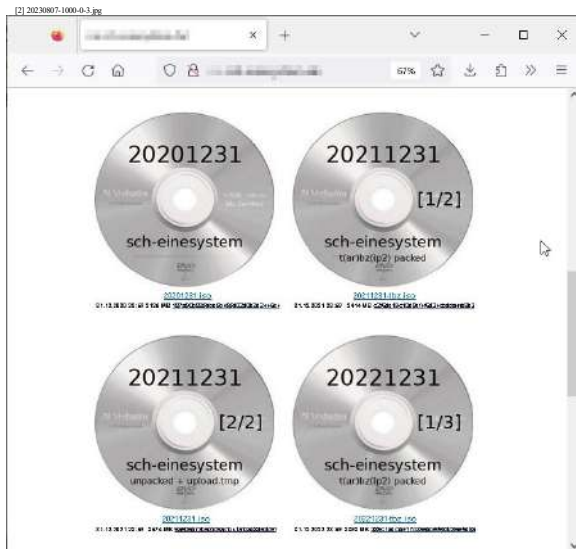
[2] 20230807-1000-0-3.jpg

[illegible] ×  +

67%

20201231
sch-einesystem
20201231.iso
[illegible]

20211231
[1/2]
sch-einesystem
t(ar)bz(ip2) packed
20211231.tbz.iso
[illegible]

20211231
[2/2]
sch-einesystem
unpacked + upload.tmp
20211231.iso
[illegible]

20221231
[1/3]
sch-einesystem
t(ar)bz(ip2) packed
20221231.tbz.iso
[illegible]